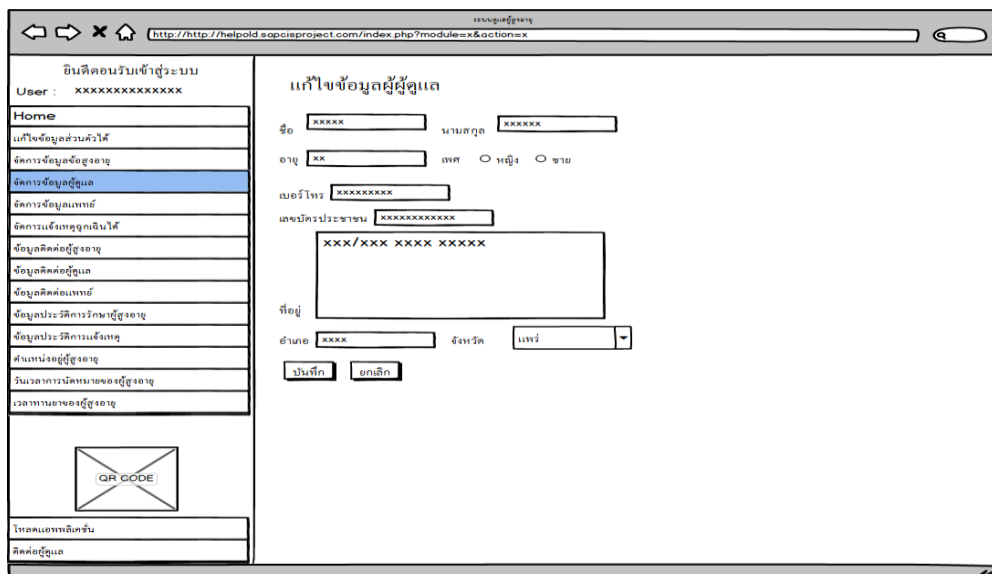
ระบบดูแลผู้สูงอายุ

http://http://helpold.sapcisproject.com/index.php?module=x&action=x

ยินดีตอนรับเข้าสู่ระบบ
User : xxxxxxxxxxxxxx

Home
แก้ไขข้อมูลส่วนตัวได้
จัดการข้อมูลผู้สูงอายุ
จัดการข้อมูลผู้ดูแล
จัดการข้อมูลแพทย์
จัดการแจ้งเหตุฉุกเฉินได้
ข้อมูลติดต่อผู้สูงอายุ
ข้อมูลติดต่อผู้ดูแล
ข้อมูลติดต่อแพทย์
ข้อมูลประวัติการรักษาผู้สูงอายุ
ข้อมูลประวัติการแจ้งเหตุ
ตำแหน่งอยู่ผู้สูงอายุ
วันเวลาการนัดหมายของผู้สูงอายุ
เวลาทานยาของผู้สูงอายุ

QR CODE

โหลดแอพพลิเคชั่น
ติดต่อผู้ดูแล

แก้ไขข้อมูลผู้ผู้ดูแล

ชื่อ xxxxx นามสกุล xxxxxx
อายุ xx เพศ หญิง ชาย
เบอร์โทร xxxxxxxxx
เลขบัตรประชาชน xxxxxxxxxxxxx
ที่อยู่ xxx/xxx xxxx xxxxx
อำเภอ xxxx จังหวัด แพร่

บันทึก ยกเลิก